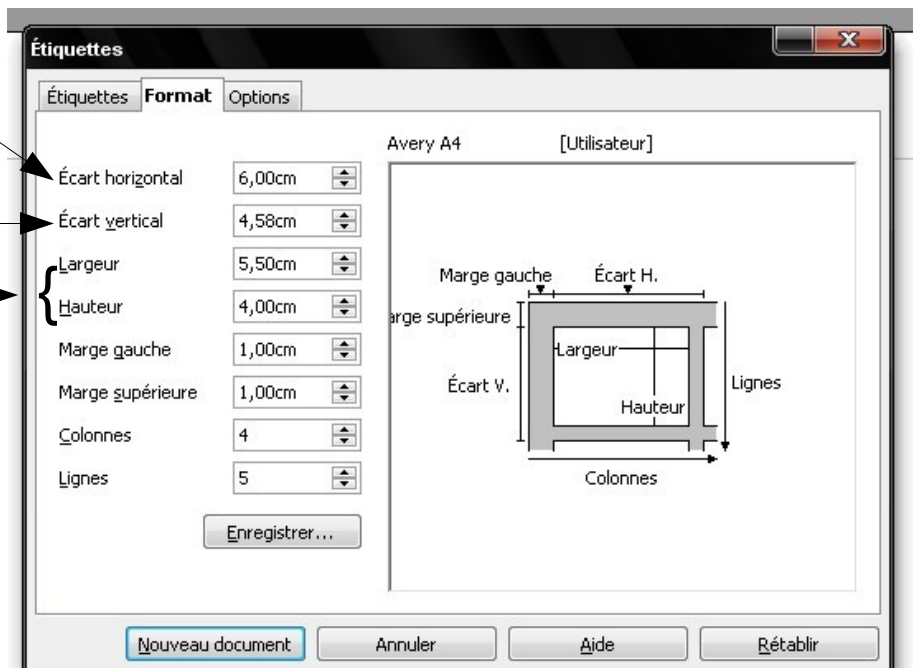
Étiquettes

Étiquettes | Format | Options

Écart horizontal 6,00cm
Écart vertical 4,58cm
Largeur 5,50cm
Hauteur 4,00cm
Marge gauche 1,00cm
Marge supérieure 1,00cm
Colonnes 4
Lignes 5

Enregistrer...

Avery A4 [Utilisateur]

Marge gauche
Écart H.
arge supérieure
Largeur
Écart V.
Hauteur
Lignes
Colonnes

Nouveau document | Annuler | Aide | Rétablir